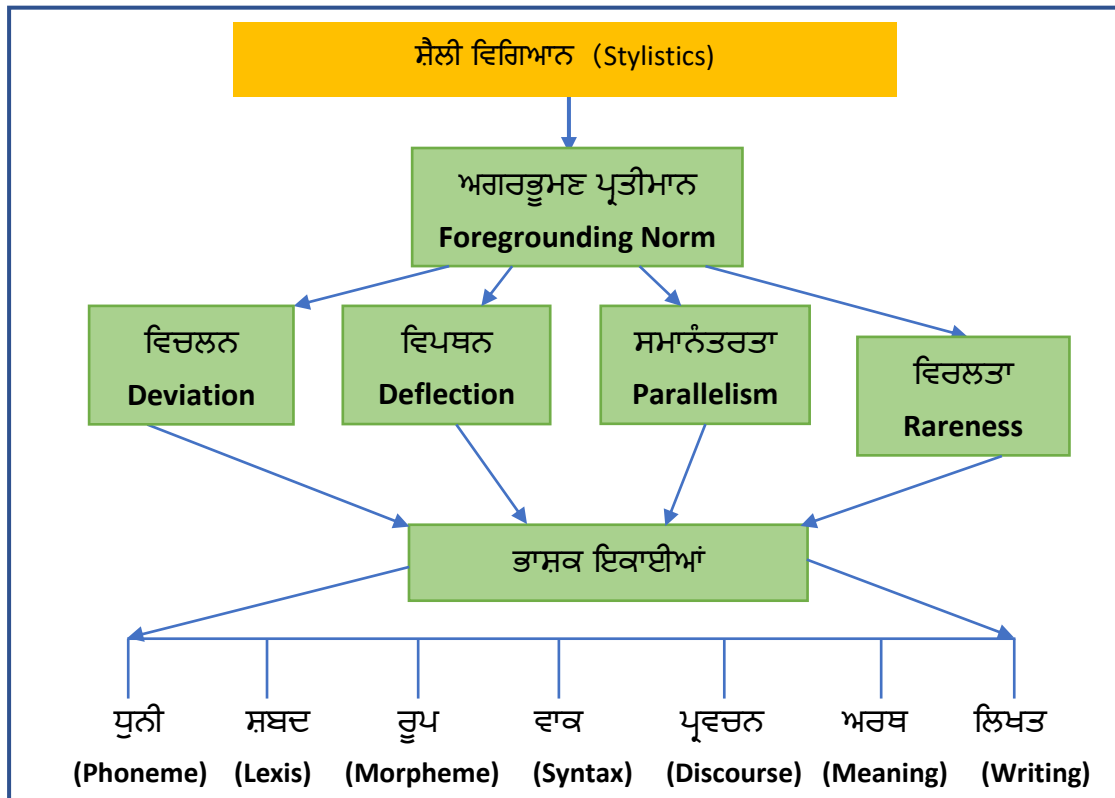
ਸ਼ੈਲੀ ਵਿਗਿਆਨ (Stylistics)

ਅਗਰਭੂਮਣ ਪ੍ਰਤੀਮਾਨ
Foregrounding Norm

ਵਿਚਲਨ
Deviation

ਵਿਪਥਨ
Deflection

ਸਮਾਨੰਤਰਤਾ
Parallelism

ਵਿਰਲਤਾ
Rareness

ਭਾਸ਼ਕ ਇਕਾਈਆਂ

ਧੁਨੀ
(Phoneme)

ਸ਼ਬਦ
(Lexis)

ਰੂਪ
(Morpheme)

ਵਾਕ
(Syntax)

ਪ੍ਰਵਚਨ
(Discourse)

ਅਰਥ
(Meaning)

ਲਿਖਤ
(Writing)